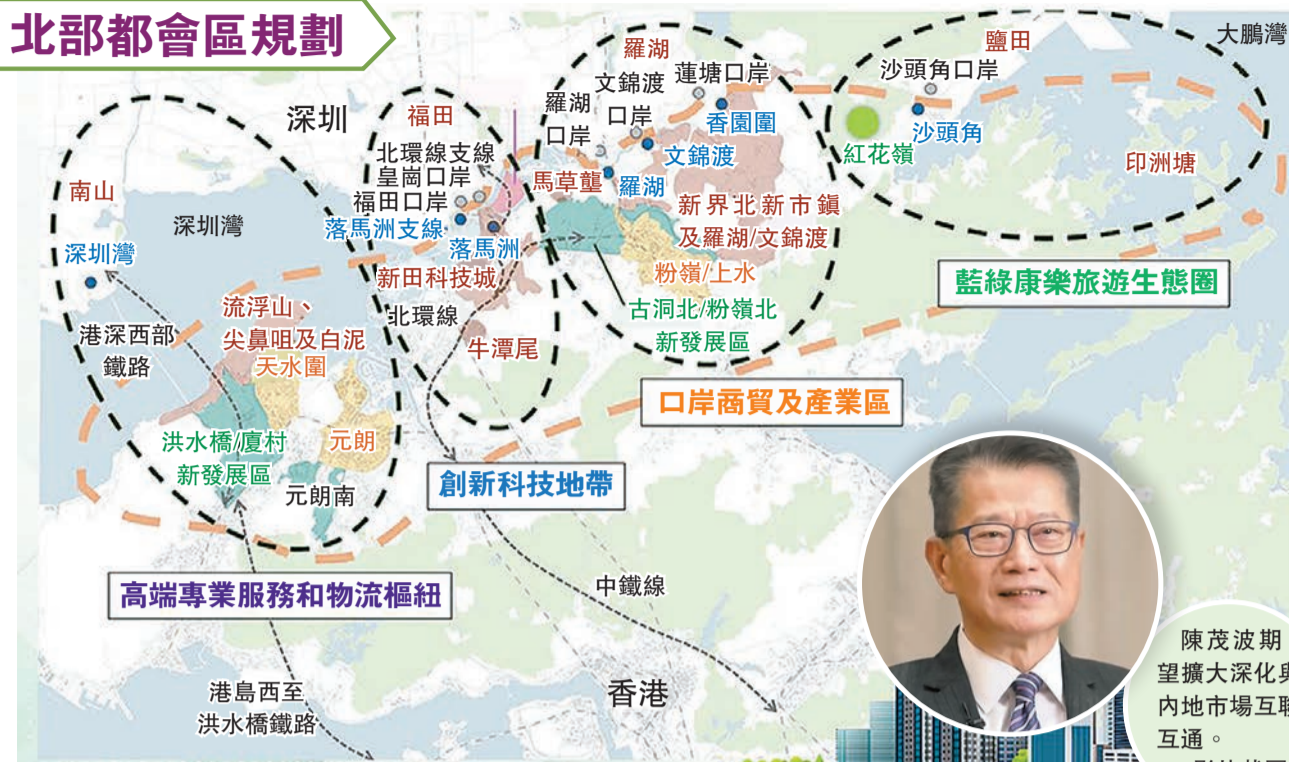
北部都會區規劃

深圳

南山

深圳灣

深圳灣

港深西部鐵路

福田

北環線支線

皇崗口岸

福田口岸

落馬洲支線

落馬洲

新田科技城

北環線

牛潭尾

羅湖

羅湖口岸

文錦渡口岸

蓮塘口岸

香園圍

文錦渡

馬草壟

羅湖

新界北新市鎮及羅湖/文錦渡

粉嶺/上水

古洞北/粉嶺北新發展區

鹽田

沙頭角口岸

大鵬灣

紅花嶺

沙頭角

印洲塘

藍綠康樂旅遊生態圈

流浮山、尖鼻咀及白泥

天水圍

洪水橋/廈村新發展區

元朗

元朗南

口岸商貿及產業區

創新科技地帶

高端專業服務和物流樞紐

中鐵線

港島西至洪水橋鐵路

香港

陳茂波期望擴大深化與內地市場互聯互通。